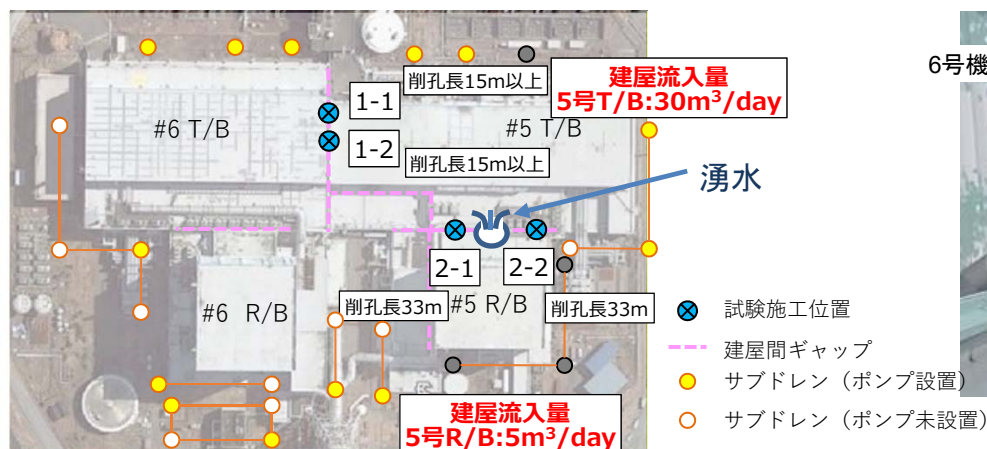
6号機

削孔長15m以上

建屋流入量
5号T/B:30m$^3$/day

1-1

1-2

#6 T/B

#5 T/B

削孔長15m以上

湧水

2-1

2-2

#6 R/B

削孔長33m

#5 R/B

削孔長33m

試験施工位置

建屋間ギャップ

サブドレン（ポンプ設置）

サブドレン（ポンプ未設置）

建屋流入量
5号R/B:5m$^3$/day